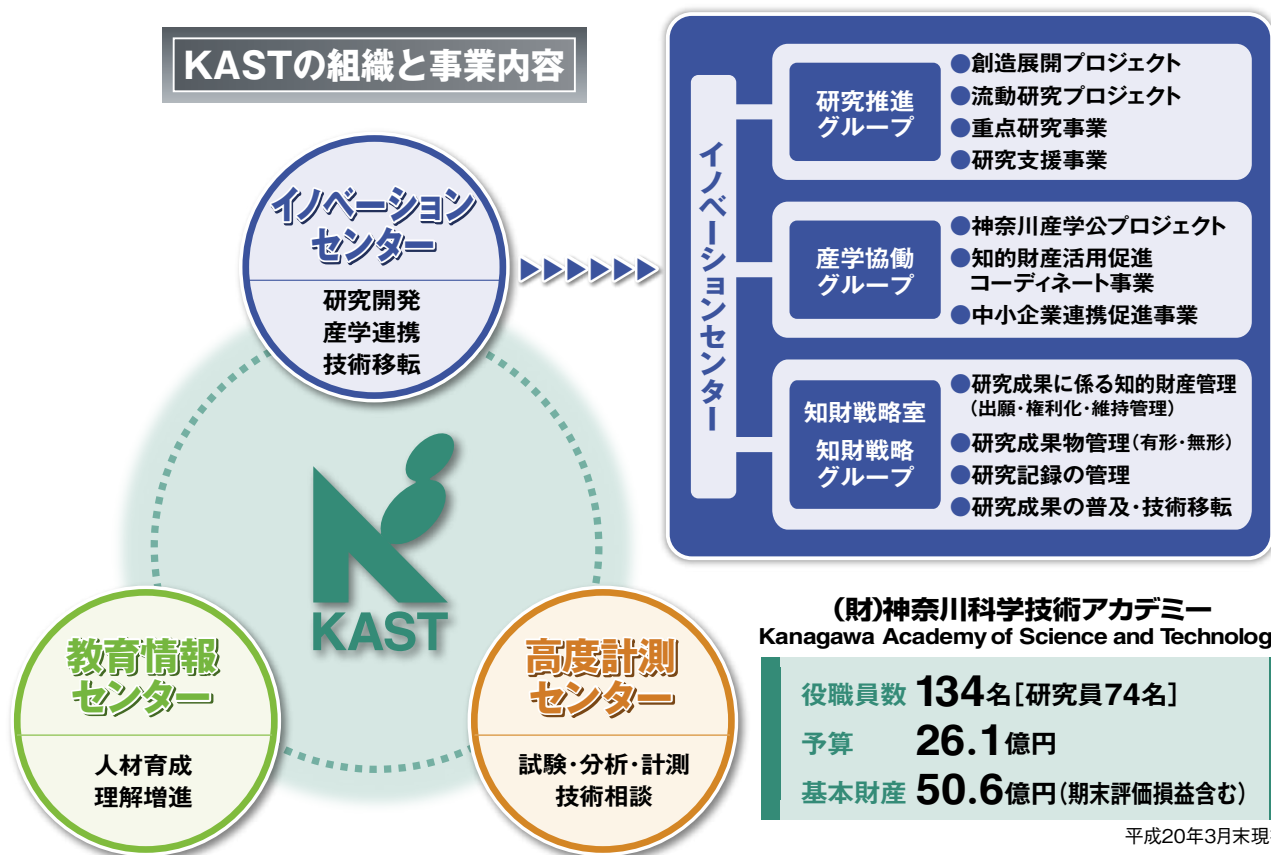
KASTの組織と事業内容

イノベーションセンター

研究開発
産学連携
技術移転

イノベーションセンター

研究推進グループ
●創造展開プロジェクト
●流動研究プロジェクト
●重点研究事業
●研究支援事業

産学協働グループ
●神奈川産学公プロジェクト
●知的財産活用促進コーディネート事業
●中小企業連携促進事業

知財戦略室
知財戦略グループ
●研究成果に係る知的財産管理（出願・権利化・維持管理）
●研究成果物管理（有形・無形）
●研究記録の管理
●研究成果の普及・技術移転

KAST

教育情報センター

人材育成
理解増進

高度計測センター

試験・分析・計測
技術相談

(財)神奈川科学技術アカデミー
Kanagawa Academy of Science and Technolog

| 役職員数 | 134名［研究員74名］ |
|---|---|
| 予算 | 26.1億円 |
| 基本財産 | 50.6億円（期末評価損益含む） |

平成20年3月末現